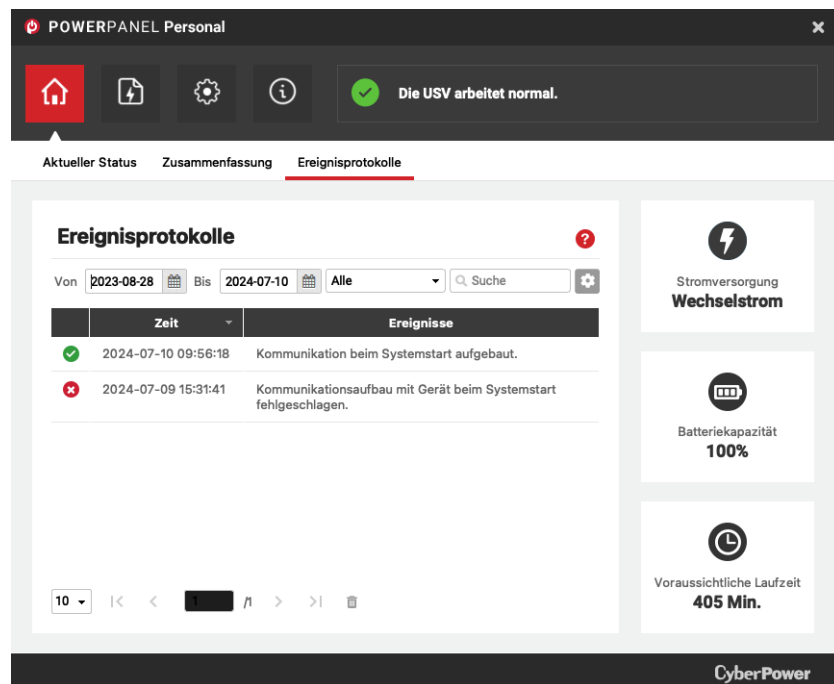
POWERPANEL Personal

Die USV arbeitet normal.

Aktueller Status Zusammenfassung Ereignisprotokolle

Ereignisprotokolle

Von 2023-08-28 Bis 2024-07-10 Alle Suche

| | Zeit | Ereignisse |
|---|---|---|
| | 2024-07-10 09:56:18 | Kommunikation beim Systemstart aufgebaut. |
| | 2024-07-09 15:31:41 | Kommunikationsaufbau mit Gerät beim Systemstart fehlgeschlagen. |

10 1 /1

Stromversorgung
Wechselstrom

Batteriekapazität
100%

Voraussichtliche Laufzeit
405 Min.

CyberPower